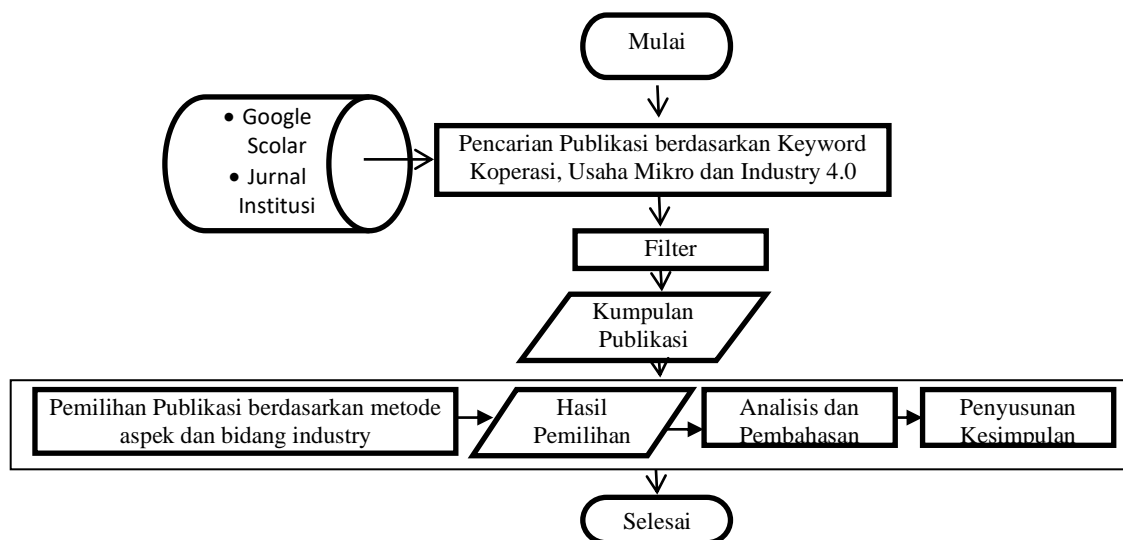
Mulai

• Google Scolar
• Jurnal Institusi

Pencarian Publikasi berdasarkan Keyword Koperasi, Usaha Mikro dan Industry 4.0

Filter

Kumpulan Publikasi

Pemilihan Publikasi berdasarkan metode aspek dan bidang industry

Hasil Pemilihan

Analisis dan Pembahasan

Penyusunan Kesimpulan

Selesai